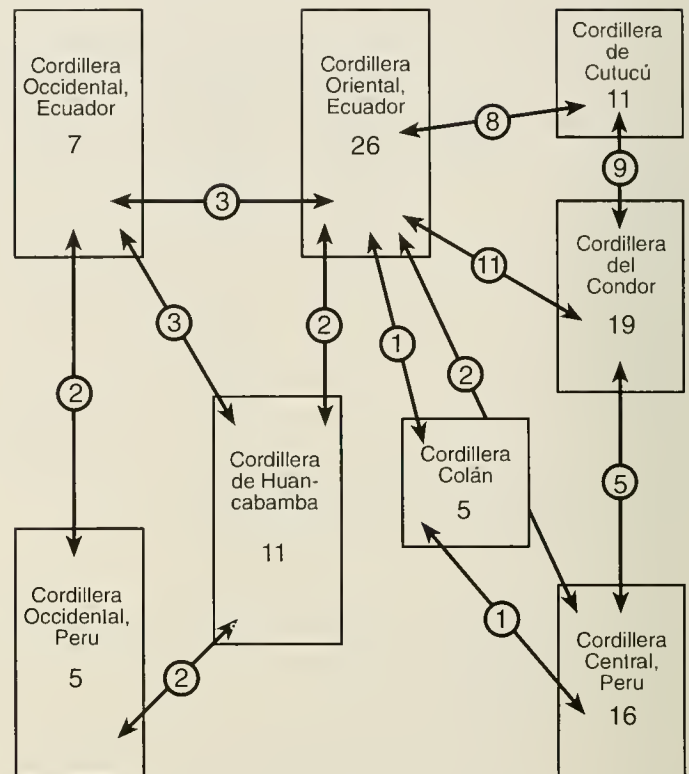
Cordillera Occidental, Ecuador
7

Cordillera Oriental, Ecuador
26

Cordillera de Cutucú
11

8

9

3

Cordillera del Condor
19

11

3

2

1

2

2

Cordillera de Huancabamba
11

Cordillera Colán
5

5

Cordillera Occidental, Peru
5

2

1

Cordillera Central, Peru
16